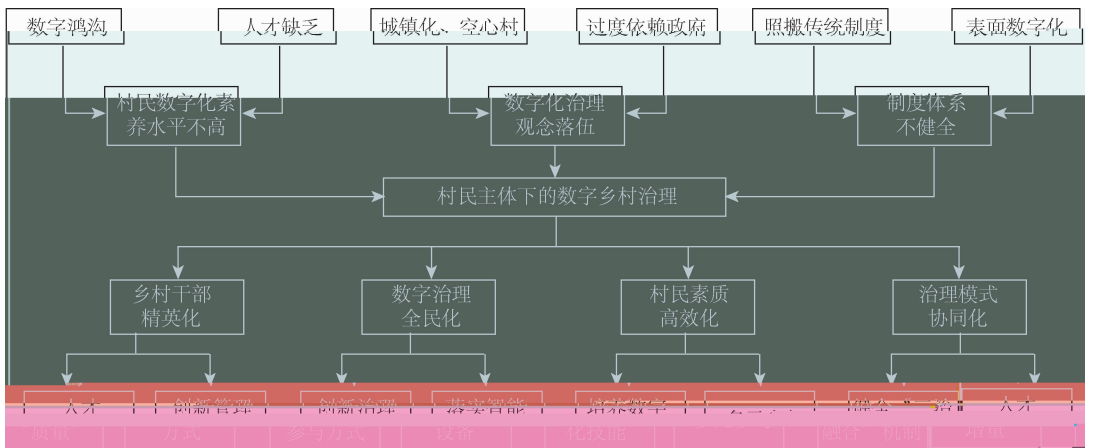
数字鸿沟

人才缺乏

城镇化、空心村

过度依赖政府

照搬传统制度

表面数字化

村民数字化素养水平不高

数字化治理观念落伍

制度体系不健全

村民主体下的数字乡村治理

乡村干部精英化

数字治理全民化

村民素质高效化

治理模式协同化

人才 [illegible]

创新管理 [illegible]

创新治理 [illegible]

落实智能 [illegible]

培养数字 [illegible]

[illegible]

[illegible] 一路

人才

质量

方式

参与方式

设备

化技能

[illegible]

融合 机制

措施